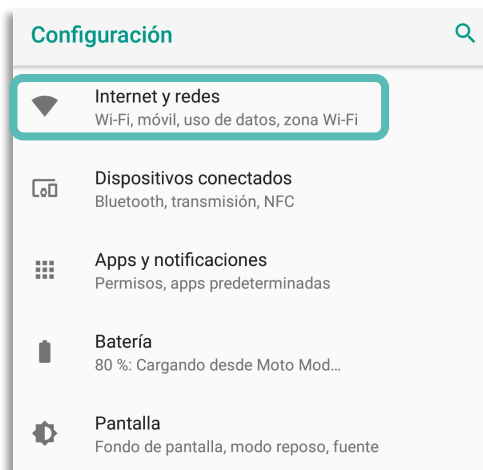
Configuración

Internet y redes
Wi-Fi, móvil, uso de datos, zona Wi-Fi

Dispositivos conectados
Bluetooth, transmisión, NFC

Apps y notificaciones
Permisos, apps predeterminadas

Batería
80 %: Cargando desde Moto Mod...

Pantalla
Fondo de pantalla, modo reposo, fuente